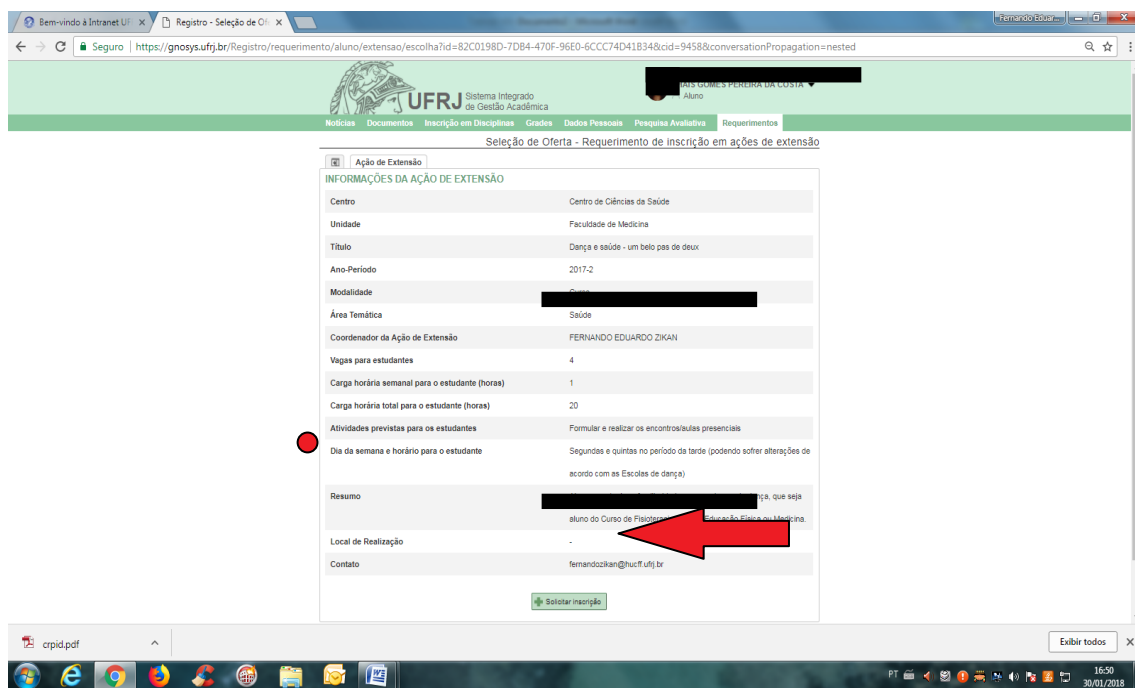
Bem-vindo à Intranet UF ×
Registro - Seleção de Of ×
Documento1 - Microsoft Word
Fernando Eduar...
Seguro | https://gnosys.ufrj.br/Registro/requerimento/aluno/extensao/escolha?id=82C0198D-7DB4-470F-96E0-6CCC74D41B34&cid=9458&conversationPropagation=nested

UFRJ Sistema Integrado de Gestão Acadêmica
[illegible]AIS GOMES PEREIRA DA COSTA
Aluno

Notícias Documentos Inscrição em Disciplinas Grades Dados Pessoais Pesquisa Avaliativa Requerimentos

Seleção de Oferta - Requerimento de inscrição em ações de extensão

Ação de Extensão

INFORMAÇÕES DA AÇÃO DE EXTENSÃO

| | |
|---|---|
| Centro | Centro de Ciências da Saúde |
| Unidade | Faculdade de Medicina |
| Título | Dança e saúde - um belo pas de deux |
| Ano-Período | 2017-2 |
| Modalidade | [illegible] |
| Área Temática | Saúde |
| Coordenador da Ação de Extensão | FERNANDO EDUARDO ZIKAN |
| Vagas para estudantes | 4 |
| Carga horária semanal para o estudante (horas) | 1 |
| Carga horária total para o estudante (horas) | 20 |
| Atividades previstas para os estudantes | Formular e realizar os encontros/aulas presenciais |
| Dia da semana e horário para o estudante | Segundas e quintas no período da tarde (podendo sofrer alterações de acordo com as Escolas de dança) |
| Resumo | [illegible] ança, que seja aluno do Curso de Fisioter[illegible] Educação Física ou Medicina. |
| Local de Realização | - |
| Contato | fernandozikan@hucff.ufrj.br |

Solicitar inscrição

crpid.pdf
Exibir todos
PT 16:50 30/01/2018